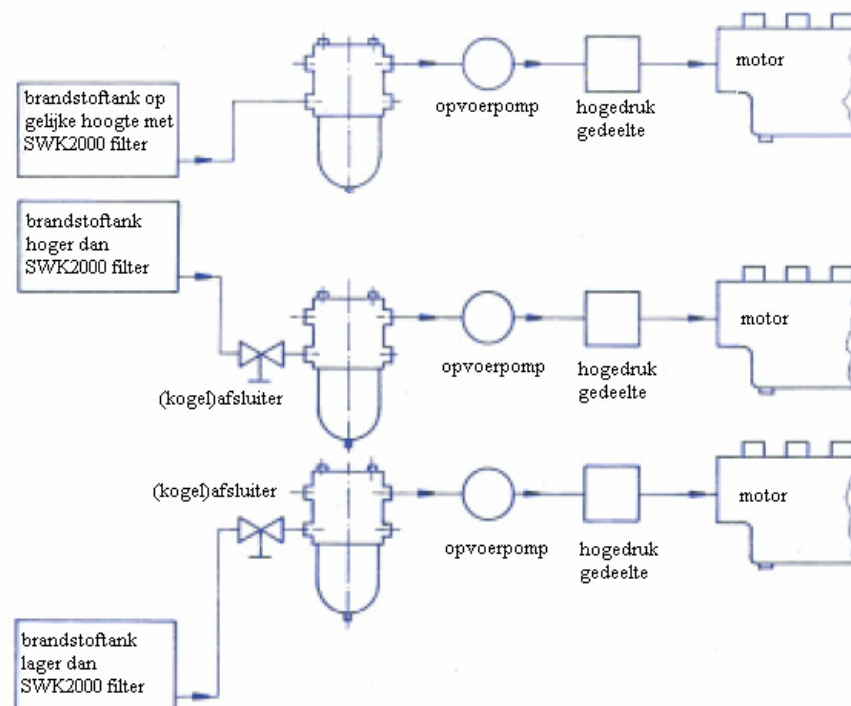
brandstoftank op gelijke hoogte met SWK2000 filter

opvoerpomp

hogedruk gedeelte

motor

brandstoftank hoger dan SWK2000 filter

(kogel)afsluiter

opvoerpomp

hogedruk gedeelte

motor

(kogel)afsluiter

opvoerpomp

hogedruk gedeelte

motor

brandstoftank lager dan SWK2000 filter